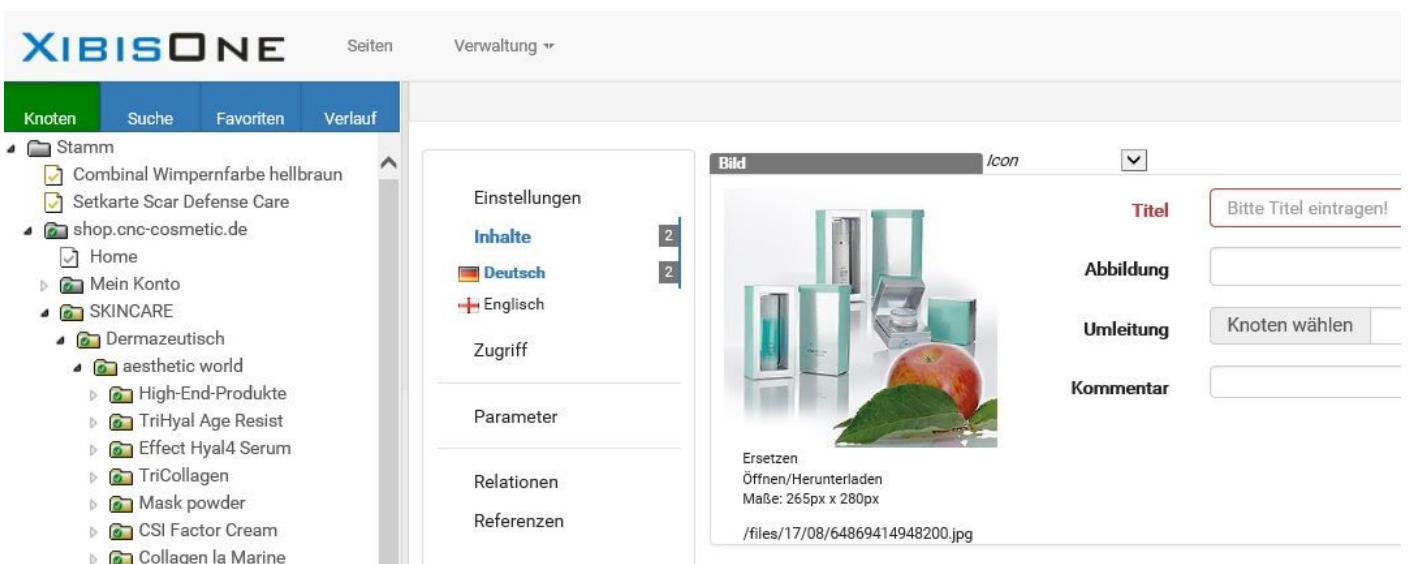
XIBISONE Seiten Verwaltung

Knoten Suche Favoriten Verlauf

Stamm
Combinal Wimpernfarbe hellbraun
Setkarte Scar Defense Care
shop.cnc-cosmetic.de
Home
Mein Konto
SKINCARE
Dermazeutisch
aesthetic world
High-End-Produkte
TriHyal Age Resist
Effect Hyal4 Serum
TriCollagen
Mask powder
CSI Factor Cream
Collagen la Marine

Einstellungen
Inhalte 2
Deutsch 2
Englisch
Zugriff
Parameter
Relationen
Referenzen

Bild
Icon

Ersetzen
Öffnen/Herunterladen
Maße: 265px x 280px
/files/17/08/64869414948200.jpg

Titel Bitte Titel eintragen!
Abbildung
Umleitung Knoten wählen
Kommentar